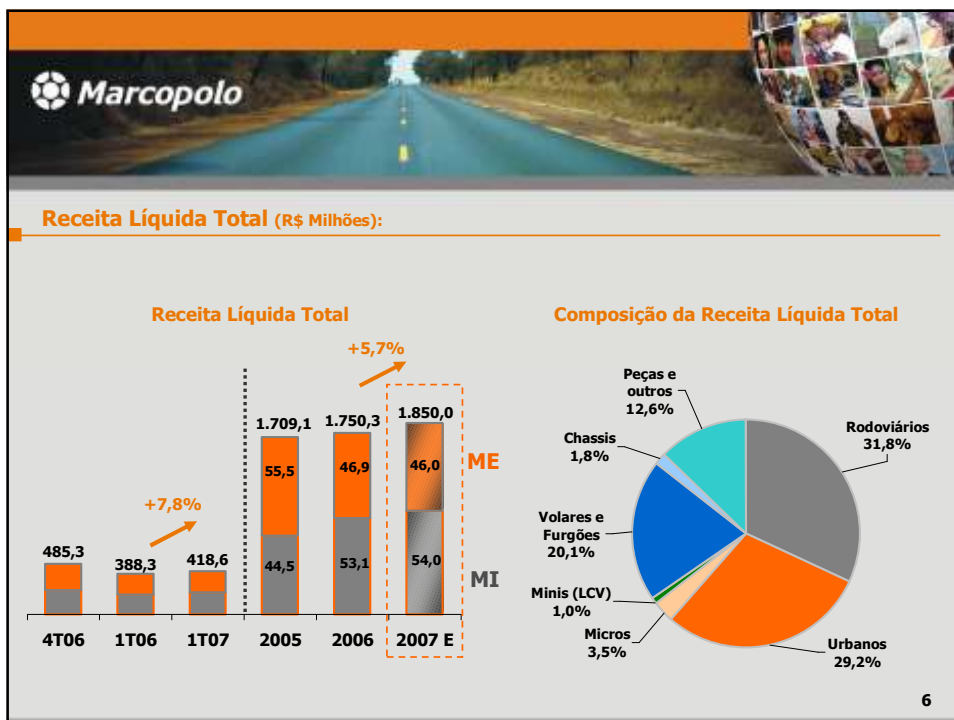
Marcopolo

Receita Líquida Total (R$ Milhões):

Receita Líquida Total

+5,7%

+7,8%

| | 4T06 | 1T06 | 1T07 | 2005 | 2006 | 2007 E |
|---|---|---|---|---|---|---|
| Total | 485,3 | 388,3 | 418,6 | 1.709,1 | 1.750,3 | 1.850,0 |
| ME | | | | 55,5 | 46,9 | 46,0 |
| MI | | | | 44,5 | 53,1 | 54,0 |

ME

MI

Composição da Receita Líquida Total

Peças e outros 12,6%

Rodoviários 31,8%

Chassis 1,8%

Volares e Furgões 20,1%

Minis (LCV) 1,0%

Micros 3,5%

Urbanos 29,2%

6